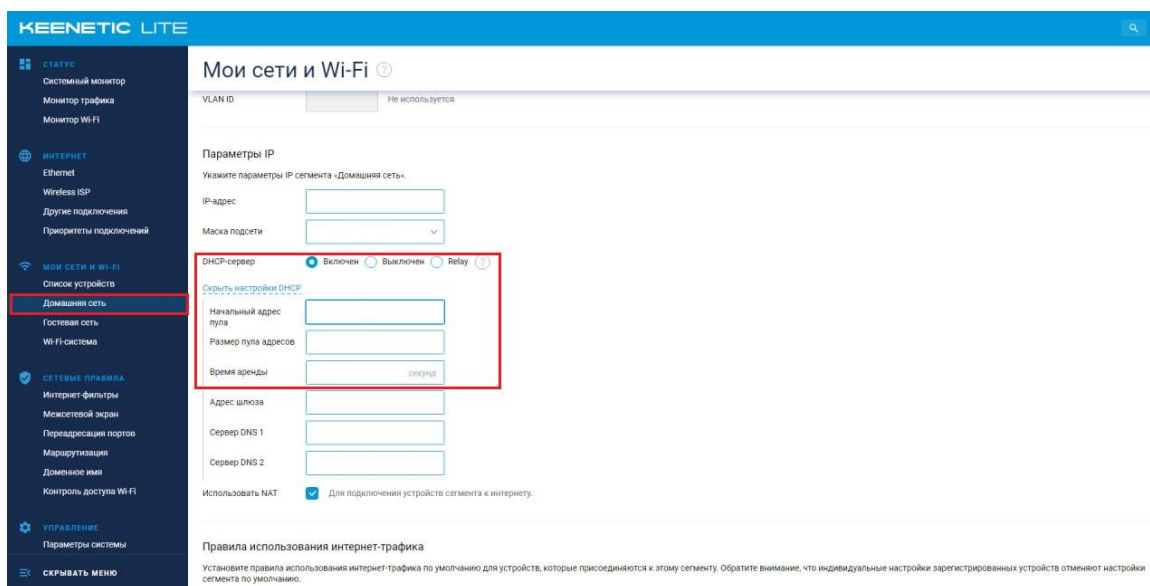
KEENETIC LITE

СТАТУС
Системный монитор
Монитор трафика
Монитор Wi-Fi

ИНТЕРНЕТ
Ethernet
Wireless ISP
Другие подключения
Приоритеты подключений

МОИ СЕТИ И WI-FI
Список устройств
Домашняя сеть
Гостевая сеть
Wi-Fi-система

СЕТЕВЫЕ ПРАВИЛА
Интернет-фильтры
Межсетевой экран
Переадресация портов
Маршрутизация
Доменное имя
Контроль доступа Wi-Fi

УПРАВЛЕНИЕ
Параметры системы

СКРЫВАТЬ МЕНЮ

Мои сети и Wi-Fi

VLAN ID Не используется

Параметры IP

Укажите параметры IP сегмента «Домашняя сеть».

IP-адрес

Маска подсети

DHCP-сервер Включен Выключен Relay

Скрыть настройки DHCP

Начальный адрес пула

Размер пула адресов

Время аренды секунд

Адрес шлюза

Сервер DNS 1

Сервер DNS 2

Использовать NAT Для подключения устройств сегмента к интернету.

Правила использования интернет-трафика

Установите правила использования интернет-трафика по умолчанию для устройств, которые присоединяются к этому сегменту. Обратите внимание, что индивидуальные настройки зарегистрированных устройств отменяют настройки сегмента по умолчанию.